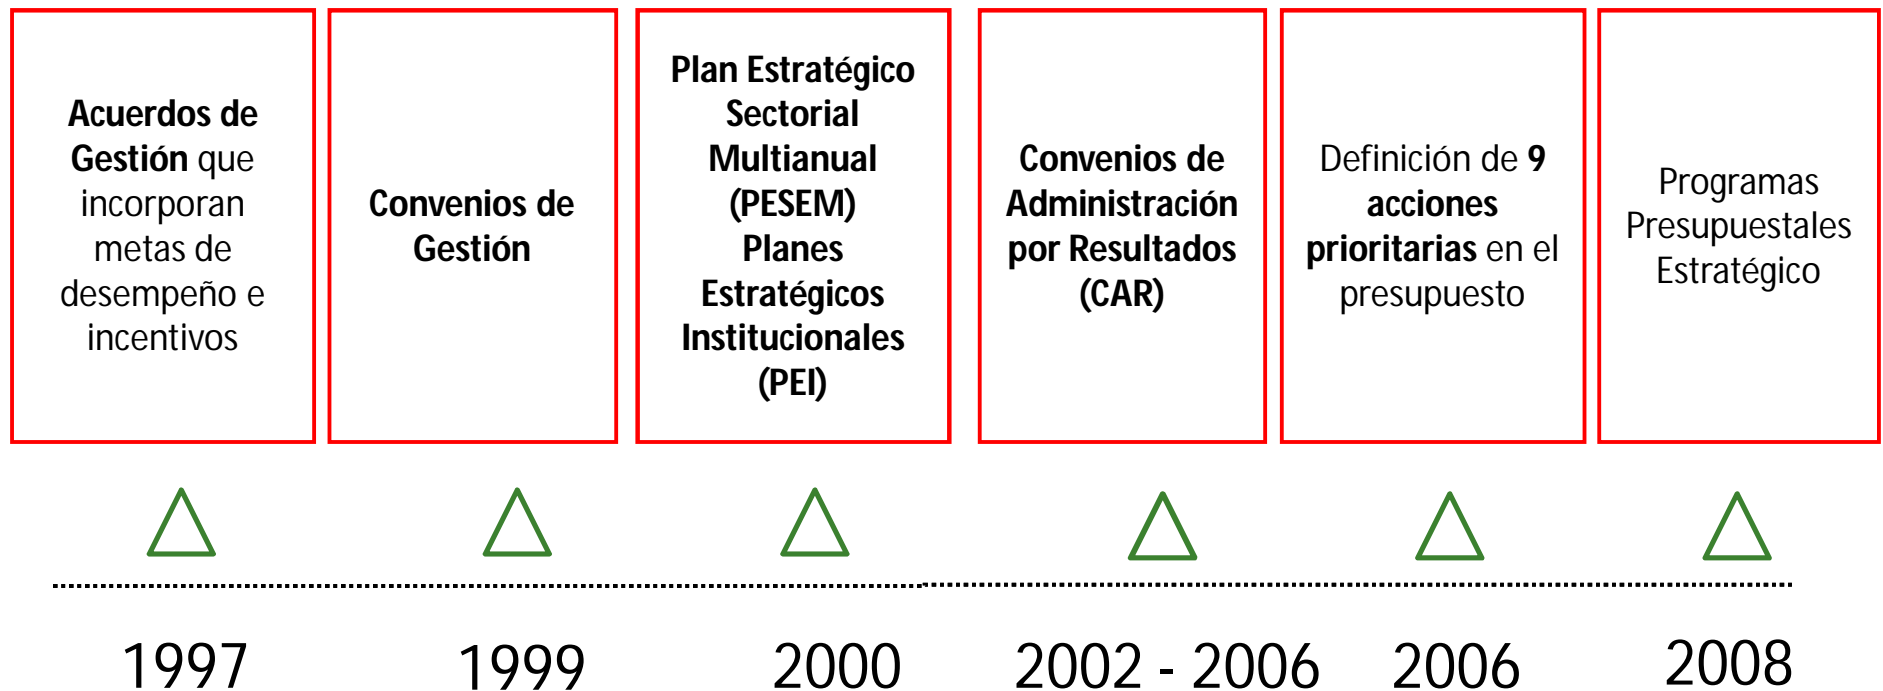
Acuerdos de Gestión que incorporan metas de desempeño e incentivos

Convenios de Gestión

Plan Estratégico Sectorial Multianual (PESEM) Planes Estratégicos Institucionales (PEI)

Convenios de Administración por Resultados (CAR)

Definición de 9 acciones prioritarias en el presupuesto

Programas Presupuestales Estratégico

1997

1999

2000

2002 - 2006

2006

2008